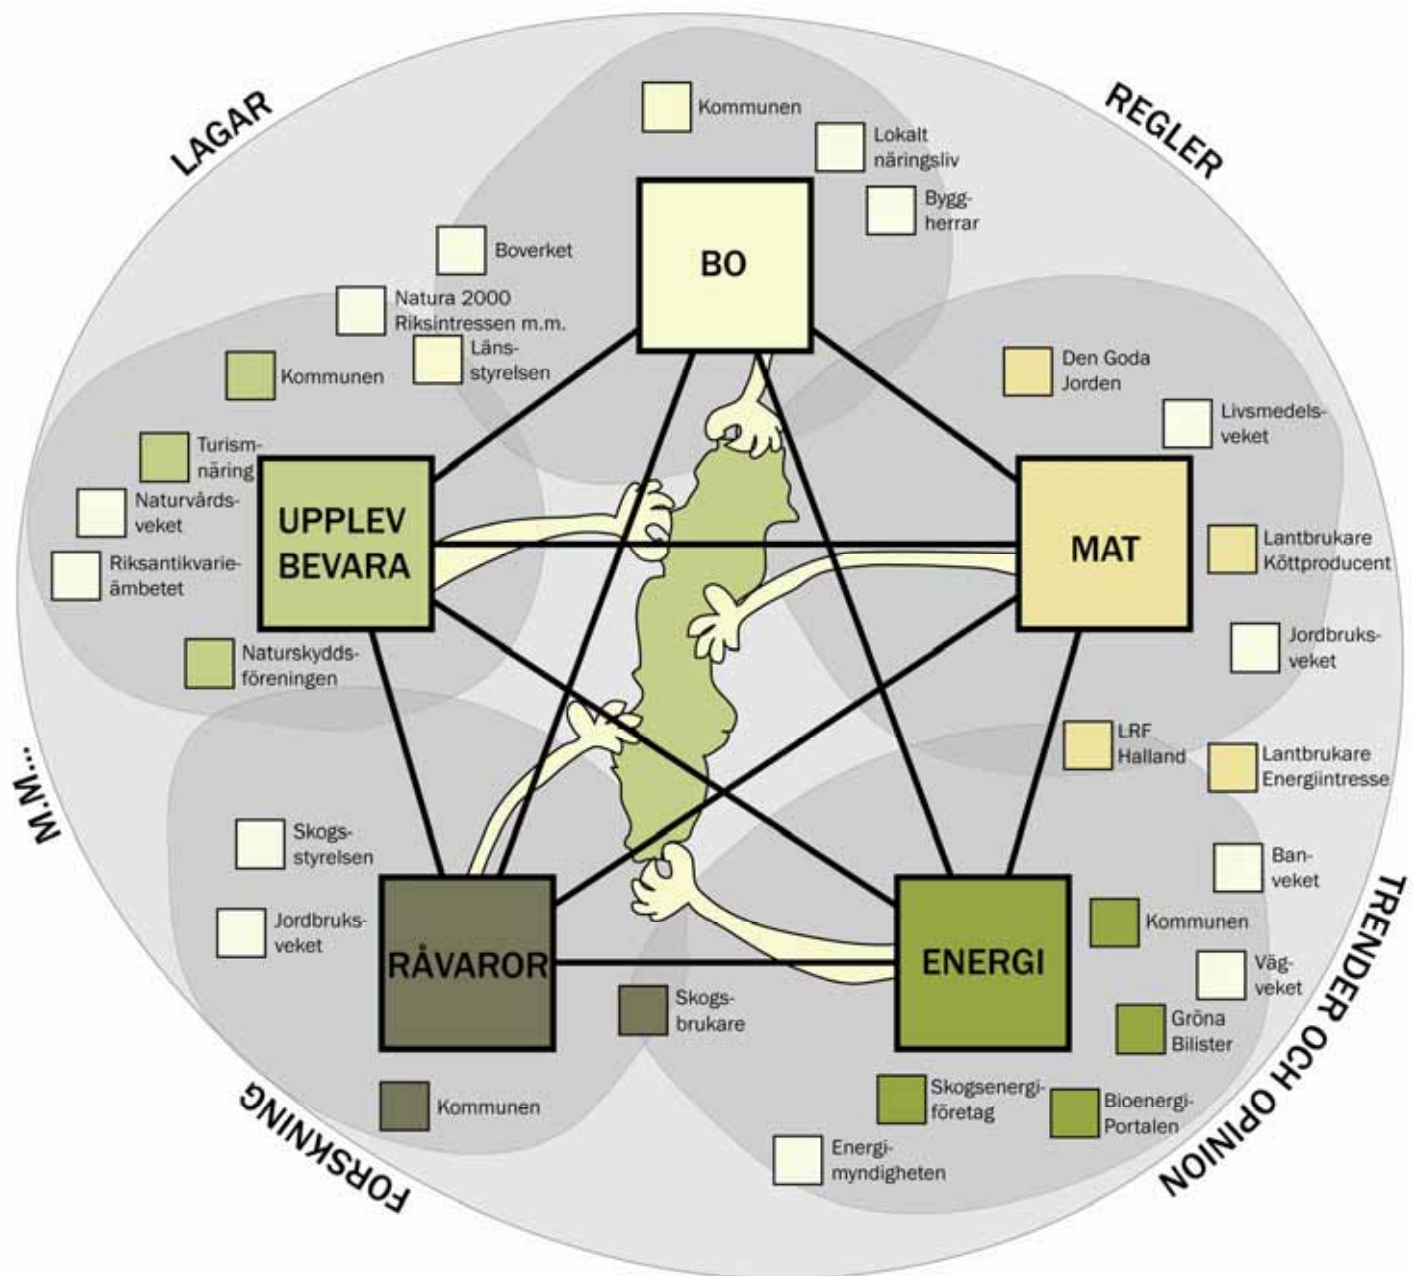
LAGAR

REGLER

Kommunen

Lokalt näringsliv

Bygg-herrar

BO

Boverket

Natura 2000 Riksintressen m.m.

Läns-styrelsen

Kommunen

Den Goda Jorden

Livsmedels-veket

Turism-näring

Naturvårds-veket

Riksantikvarie-ämbetet

UPPLEV BEVARA

MAT

Lantbrukare Köttproducent

Jordbruks-veket

Naturskydds-föreningen

M.M....

LRF Halland

Lantbrukare Energiintresse

Skogs-styrelsen

Ban-veket

Jordbruks-veket

Kommunen

RÅVAROR

ENERGI

Väg-veket

Skogs-brukare

Gröna Bilister

TRENDER OCH OPINION

Kommunen

Skogsenergi-företag

Bioenergi-Portalen

Energi-myndigheten

FORSKNING